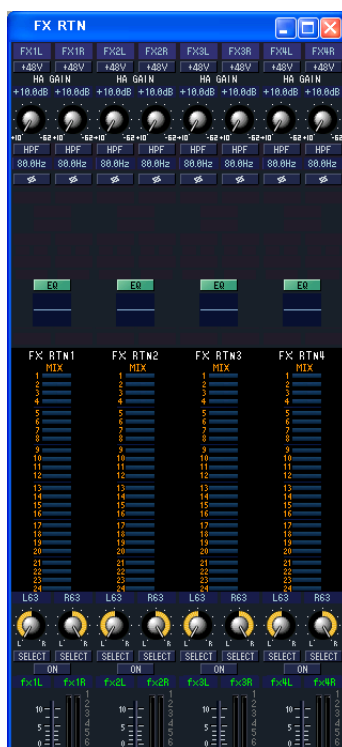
FX RTN

| FX1L | FX1R | FX2L | FX2R | FX3L | FX3R | FX4L | FX4R |
|---|---|---|---|---|---|---|---|
| +48V | +48V | +48V | +48V | +48V | +48V | +48V | +48V |

HA GAIN HA GAIN HA GAIN HA GAIN

+10.0dB +10.0dB +10.0dB +10.0dB +10.0dB +10.0dB +10.0dB +10.0dB

+10 -62 +10 -62 +10 -62 +10 -62 +10 -62 +10 -62 +10 -62 +10

| HPF | HPF | HPF | HPF | HPF | HPF | HPF | HPF |
|---|---|---|---|---|---|---|---|
| 80.0Hz | 80.0Hz | 80.0Hz | 80.0Hz | 80.0Hz | 80.0Hz | 80.0Hz | 80.0Hz |
| ø | ø | ø | ø | ø | ø | ø | ø |

EQ EQ EQ EQ

FX RTN1 FX RTN2 FX RTN3 FX RTN4

MIX MIX MIX MIX

1 2 3 4 5 6 7 8 9 10 11 12 13 14 15 16 17 18 19 20 21 22 23 24

1 2 3 4 5 6 7 8 9 10 11 12 13 14 15 16 17 18 19 20 21 22 23 24

1 2 3 4 5 6 7 8 9 10 11 12 13 14 15 16 17 18 19 20 21 22 23 24

1 2 3 4 5 6 7 8 9 10 11 12 13 14 15 16 17 18 19 20 21 22 23 24

L63 R63 L63 R63 L63 R63 L63 R63

L R L R L R L R L R L R L R L R

SELECT SELECT SELECT SELECT SELECT SELECT SELECT SELECT

ON ON ON ON

fx1L fx1R fx2L fx2R fx3L fx3R fx4L fx4R

10 5 0 10 5 0 10 5 0 10 5 0